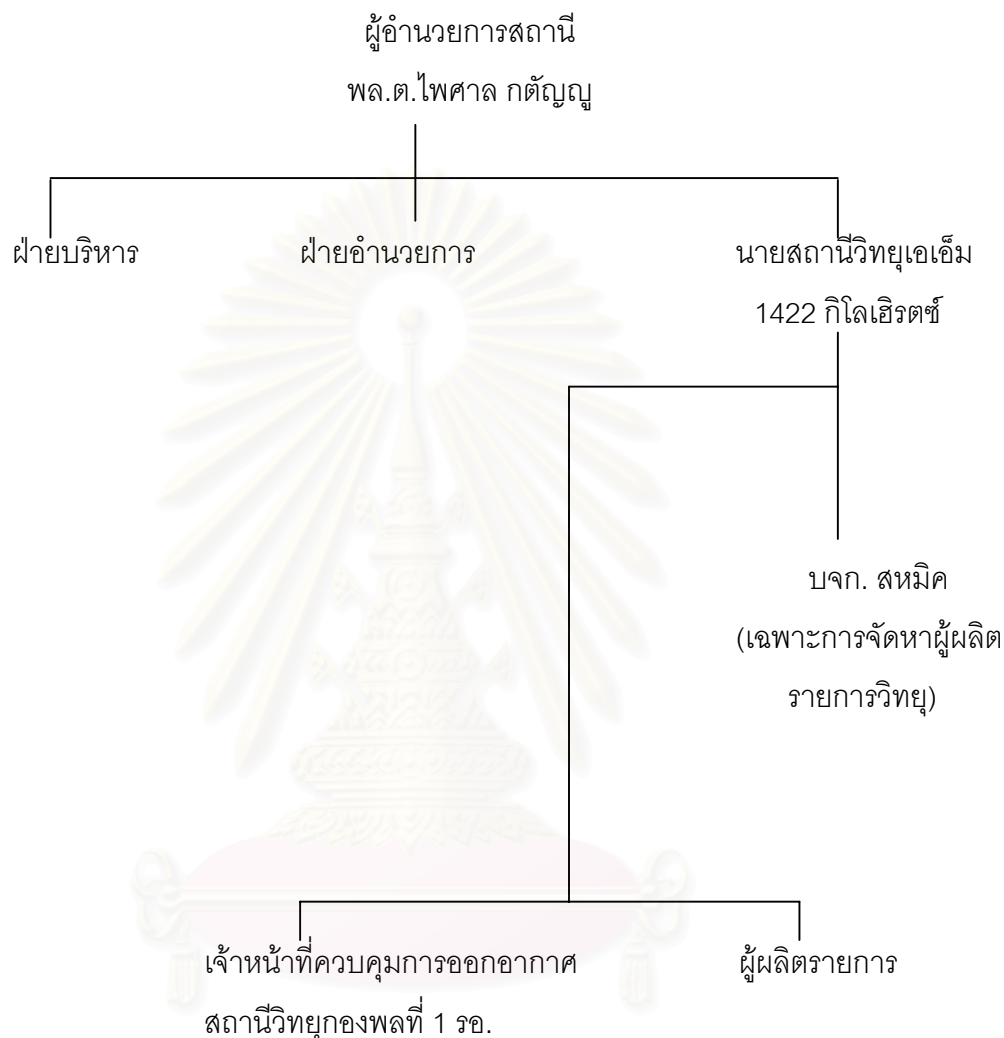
ผู้อำนวยการสถานี
พล.ต.ไพศาล กตัญญู

ฝ่ายบริหาร

ฝ่ายอำนวยการ

นายสถานีวิทยุเอเอ็ม 1422 กิโลเฮิรตซ์

บจก. สหมิค (เฉพาะการจัดหาผู้ผลิต รายการวิทยุ)

เจ้าหน้าที่ควบคุมการออกอากาศ สถานีวิทยุกองพลที่ 1 รอ.

ผู้ผลิตรายการ